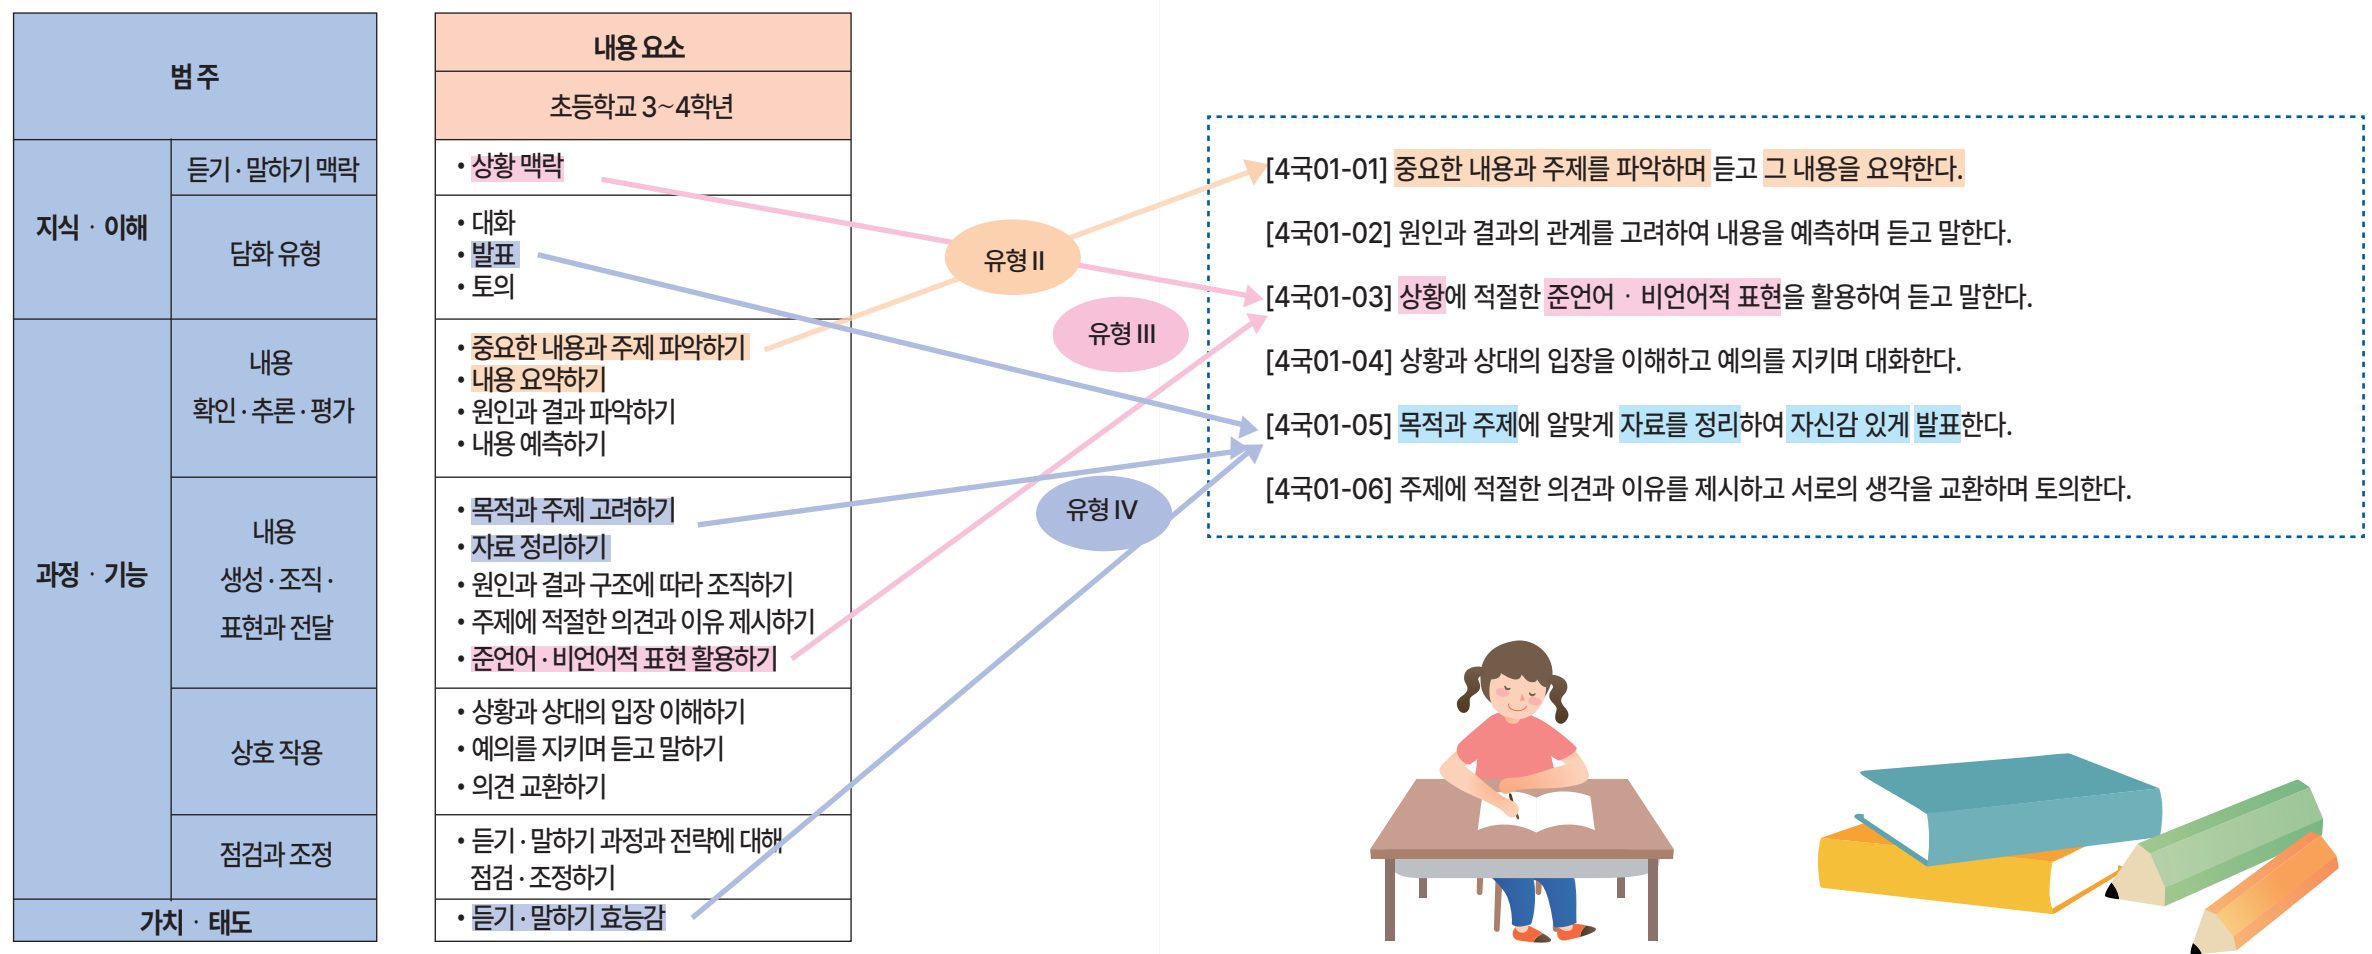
| 범주 | | 내용 요소 |
|---|---|---|
| | | 초등학교 3~4학년 |
| 지식 · 이해 | 듣기·말하기 맥락 | • 상황 맥락 |
| | 담화 유형 | • 대화<br>• 발표<br>• 토의 |
| 과정 · 기능 | 내용 확인·추론·평가 | • 중요한 내용과 주제 파악하기<br>• 내용 요약하기<br>• 원인과 결과 파악하기<br>• 내용 예측하기 |
| | 내용 생성·조직·표현과 전달 | • 목적과 주제 고려하기<br>• 자료 정리하기<br>• 원인과 결과 구조에 따라 조직하기<br>• 주제에 적절한 의견과 이유 제시하기<br>• 준언어·비언어적 표현 활용하기 |
| | 상호 작용 | • 상황과 상대의 입장 이해하기<br>• 예의를 지키며 듣고 말하기<br>• 의견 교환하기 |
| | 점검과 조정 | • 듣기·말하기 과정과 전략에 대해 점검·조정하기 |
| 가치 · 태도 | | • 듣기·말하기 효능감 |

유형 II

유형 III

유형 IV

[4국01-01] 중요한 내용과 주제를 파악하며 듣고 그 내용을 요약한다.

[4국01-02] 원인과 결과의 관계를 고려하여 내용을 예측하며 듣고 말한다.

[4국01-03] 상황에 적절한 준언어 · 비언어적 표현을 활용하여 듣고 말한다.

[4국01-04] 상황과 상대의 입장을 이해하고 예의를 지키며 대화한다.

[4국01-05] 목적과 주제에 알맞게 자료를 정리하여 자신감 있게 발표한다.

[4국01-06] 주제에 적절한 의견과 이유를 제시하고 서로의 생각을 교환하며 토의한다.